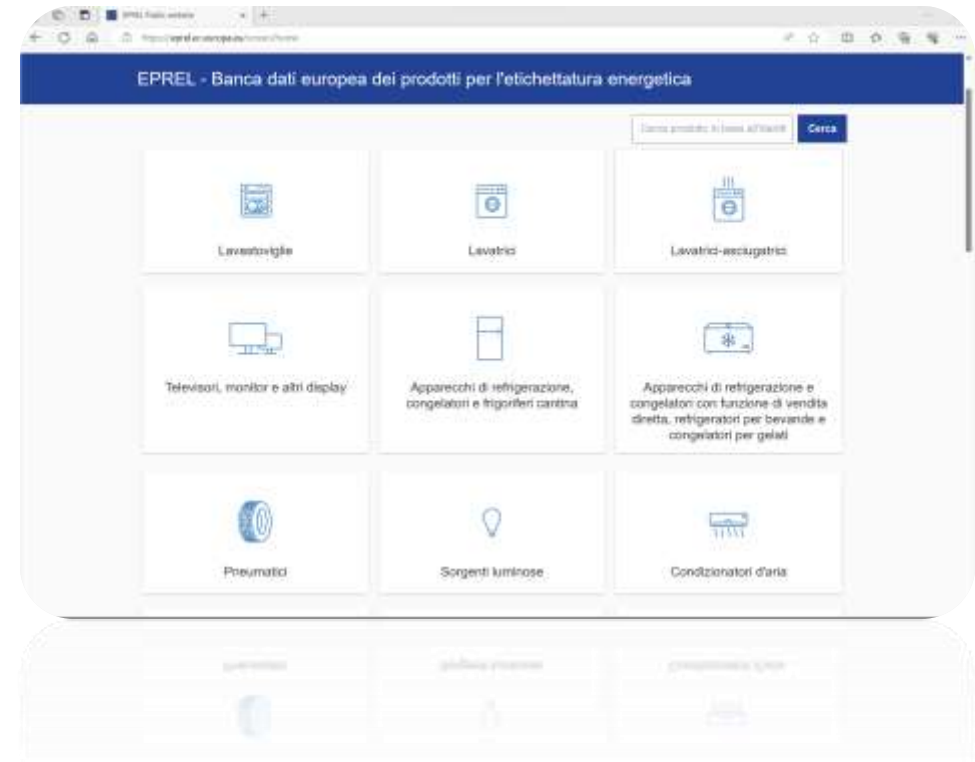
EPREL Public website

https://eprel.ec.europa.eu/screen/home

EPREL - Banca dati europea dei prodotti per l'etichettatura energetica

Cerca prodotto in base all'identif

Cerca

Lavastoviglie

Lavatrici

Lavatrici-asciugatrici

Televisori, monitor e altri display

Apparecchi di refrigerazione, congelatori e frigoriferi cantina

Apparecchi di refrigerazione e congelatori con funzione di vendita diretta, refrigeratori per bevande e congelatori per gelati

Pneumatici

Sorgenti luminose

Condizionatori d'aria